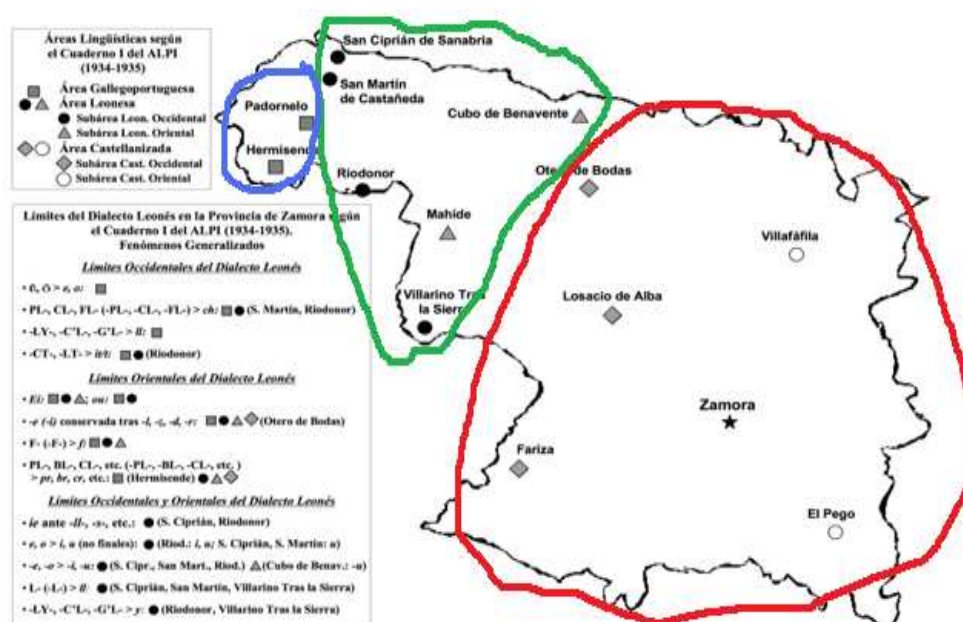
Áreas Lingüísticas según el Cuaderno I del ALPI (1934-1935)

Área Gallegoportuguesa
Área Leonesa
Subárea Leon. Occidental
Subárea Leon. Oriental
Área Castellanizada
Subárea Cast. Occidental
Subárea Cast. Oriental

Límites del Dialecto Leonés en la Provincia de Zamora según el Cuaderno I del ALPI (1934-1935). Fenómenos Generalizados

Límites Occidentales del Dialecto Leonés

• Ĕ, Ŏ > e, o:

• PL-, CL-, FL- (-PL-, -CL-, -FL-) > ch: (S. Martín, Riodonor)

• -LY-, -C'L-, -G'L- > ll:

• -CT-, -LT- > it/t: (Riodonor)

Límites Orientales del Dialecto Leonés

• Ei: ; ou:

• -e (-i) conservada tras -l, -z, -d, -r: (Otero de Bodas)

• F- (-F-) > f:

• PL-, BL-, CL-, etc. (-PL-, -BL-, -CL-, etc.) > pr, br, cr, etc.: (Hermisende)

Límites Occidentales y Orientales del Dialecto Leonés

• ie ante -ll-, -s-, etc.: (S. Ciprián, Riodonor)

• e, o > i, u (no finales): (Riod.: i, u; S. Ciprián, S. Martín: u)

• -e, -o > -i, -u: (S. Cipr., San Mart., Riod.) (Cubo de Benav.: -u)

• L- (-L-) > ll: (S. Ciprián, San Martín, Villarino Tras la Sierra)

• -LY-, -C'L-, -G'L- > y: (Riodonor, Villarino Tras la Sierra)

San Ciprián de Sanabria
San Martín de Castañeda
Padornelo
Hermisende
Cubo de Benavente
Riodonor
Otero de Bodas
Mahide
Villafáfila
Losacio de Alba
Villarino Tras la Sierra
Zamora
Fariza
El Pego